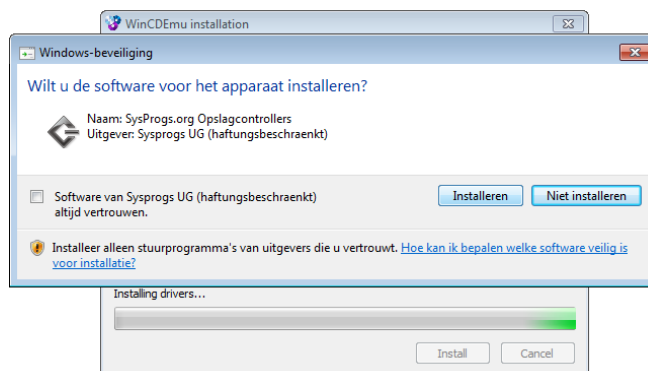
WinCDEmu installation

Windows-beveiliging

Wilt u de software voor het apparaat installeren?

Naam: SysProgs.org Opslagcontrollers
Uitgever: Sysprogs UG (haftungsbeschraenkt)

Software van Sysprogs UG (haftungsbeschraenkt) altijd vertrouwen.

Installeren

Niet installeren

Installeer alleen stuurprogramma's van uitgevers die u vertrouwt. Hoe kan ik bepalen welke software veilig is voor installatie?

Installing drivers...

Install

Cancel